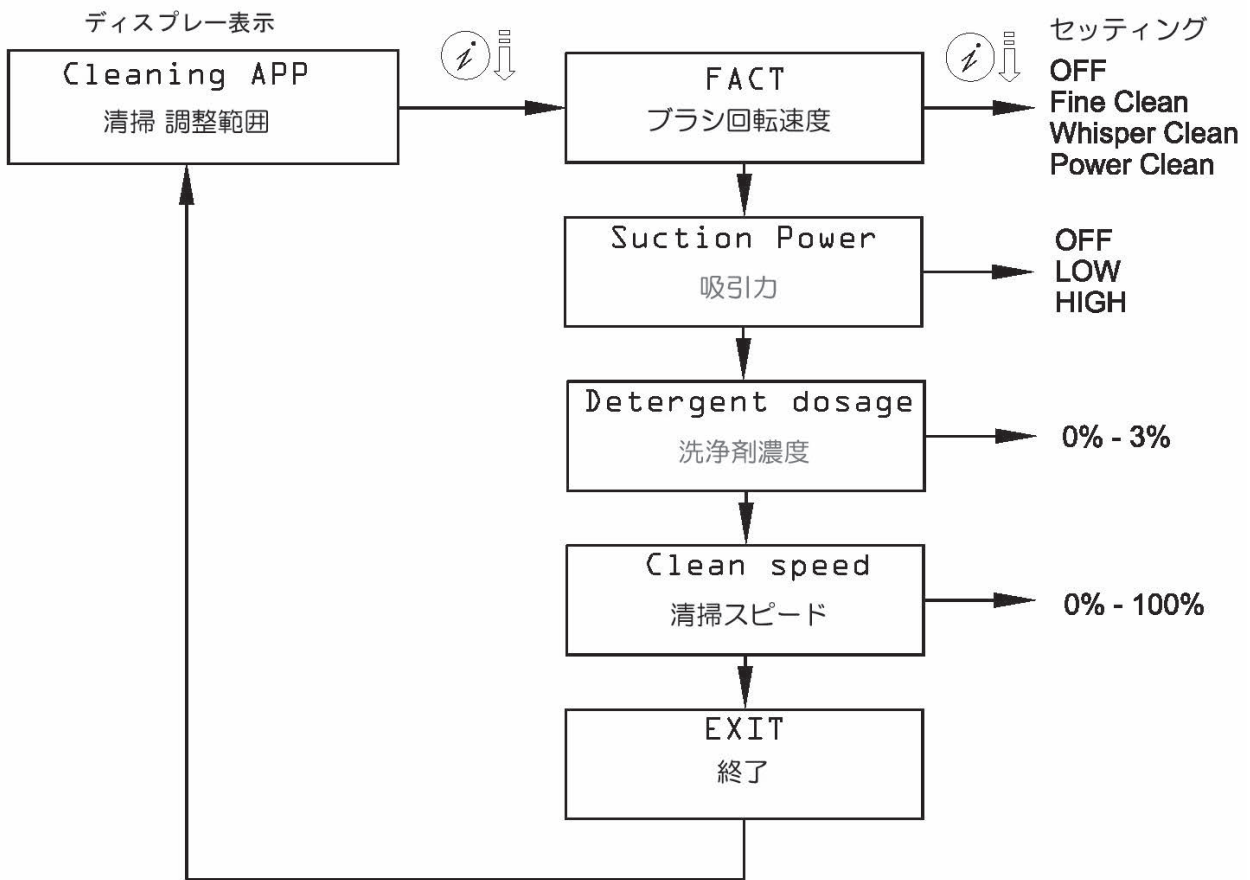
ディスプレー表示

Cleaning APP
清掃 調整範囲

$i$

FACT
ブラシ回転速度

$i$

セッティング
OFF
Fine Clean
Whisper Clean
Power Clean

Suction Power
吸引力

OFF
LOW
HIGH

Detergent dosage
洗浄剤濃度

0% - 3%

Clean speed
清掃スピード

0% - 100%

EXIT
終了